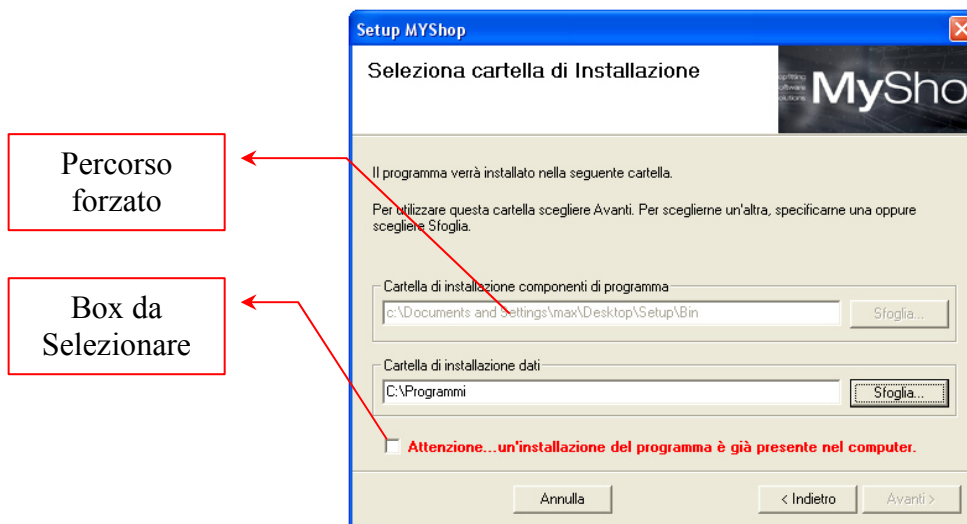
Setup MYShop

Seleziona cartella di Installazione

MySho

Percorso forzato

Box da Selezionare

Il programma verrà installato nella seguente cartella.

Per utilizzare questa cartella scegliere Avanti. Per sceglierne un'altra, specificarne una oppure scegliere Sfoglia.

Cartella di installazione componenti di programma

c:\Documents and Settings\max\Desktop\Setup\Bin

Sfoglia...

Cartella di installazione dati

C:\Programmi

Sfoglia...

Attenzione...un'installazione del programma è già presente nel computer.

Annulla

< Indietro

Avanti >